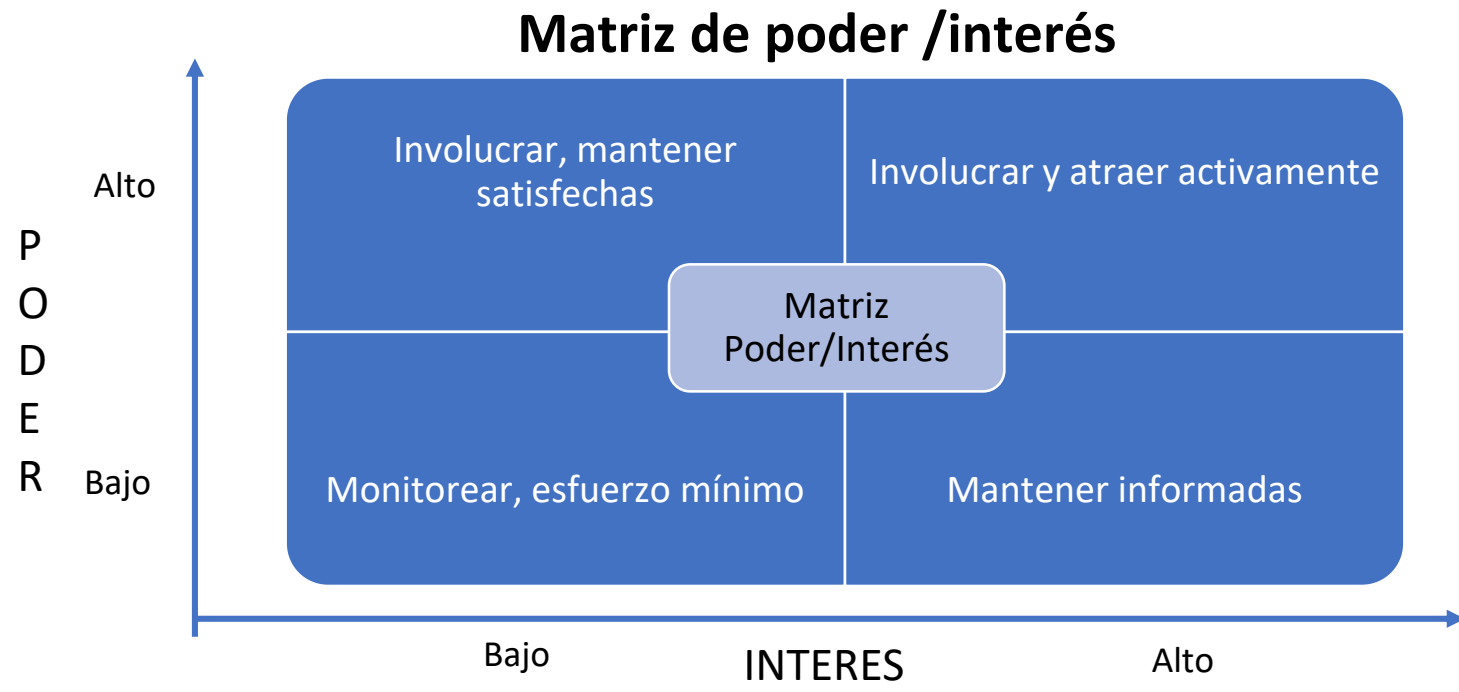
Matriz de poder /interés

Alto

P
O
D
E
R

Bajo

Involucrar, mantener satisfechas

Involucrar y atraer activamente

Matriz Poder/Interés

Monitorear, esfuerzo mínimo

Mantener informadas

Bajo

INTERES

Alto